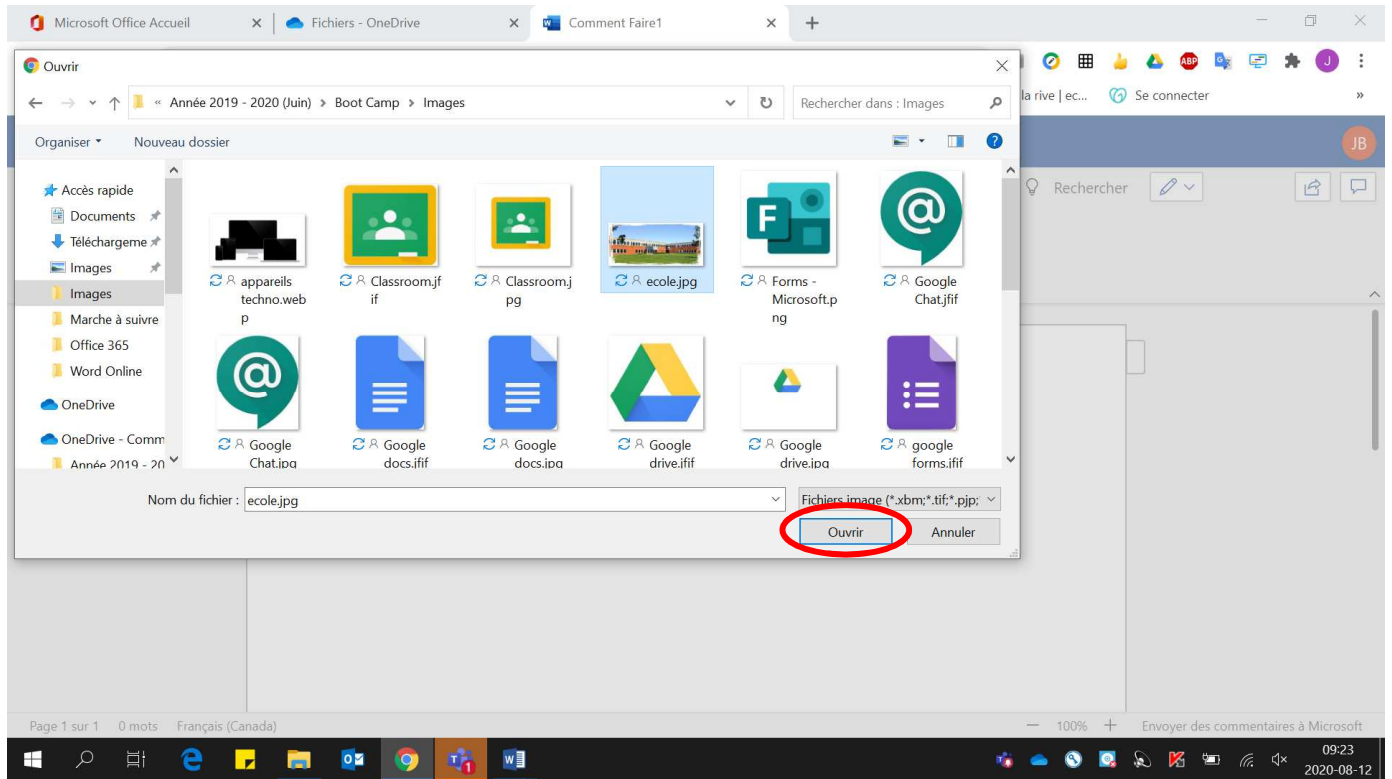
Microsoft Office Accueil | Fichiers - OneDrive | Comment Faire1 | +

Ouvrir

« Année 2019 - 2020 (Juin) > Boot Camp > Images

Rechercher dans : Images

la rive | ec... Se connecter

Organiser ▾ Nouveau dossier

JB

Accès rapide
Documents
Téléchargeme
Images
Images
Marche à suivre
Office 365
Word Online
OneDrive
OneDrive - Comm
Année 2019 - 20

appareils techno.webp
Classroom.jfif
Classroom.jpg
ecole.jpg
Forms - Microsoft.png
Google Chat.jfif
Google Chat.jpg
Google docs.jfif
Google docs.jpg
Google drive.jfif
Google drive.jpg
google forms.jfif

Rechercher

Nom du fichier : ecole.jpg

Fichiers image (*.xbm;*.tif;*.pjp;

Ouvrir Annuler

Page 1 sur 1 0 mots Français (Canada)

100% + Envoyer des commentaires à Microsoft

09:23
2020-08-12